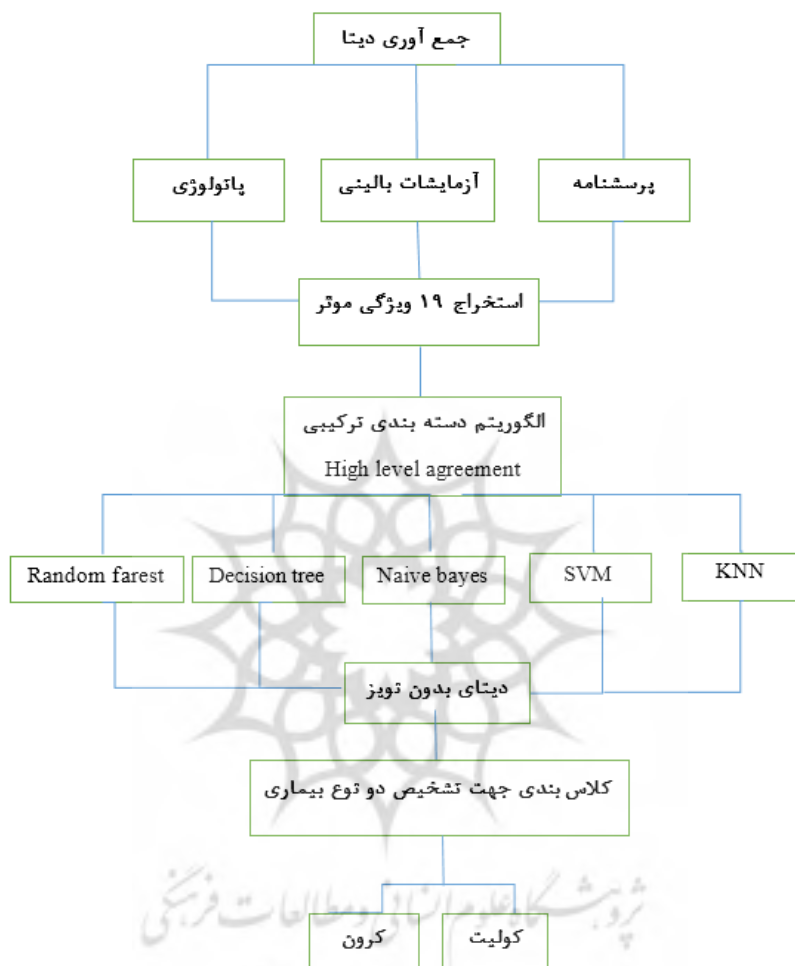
جمع آوری دیتا

پاتولوژی

آزمایشات بالینی

پرسشنامه

استخراج ۱۹ ویژگی موثر

الگوریتم دسته بندی ترکیبی
High level agreement

Random farest

Decision tree

Naive bayes

SVM

KNN

دیتای بدون نویز

کلاس بندی جهت تشخیص دو نوع بیماری

کرون

کولیت

پژوهشگاه علوم انسانی و مطالعات فرهنگی